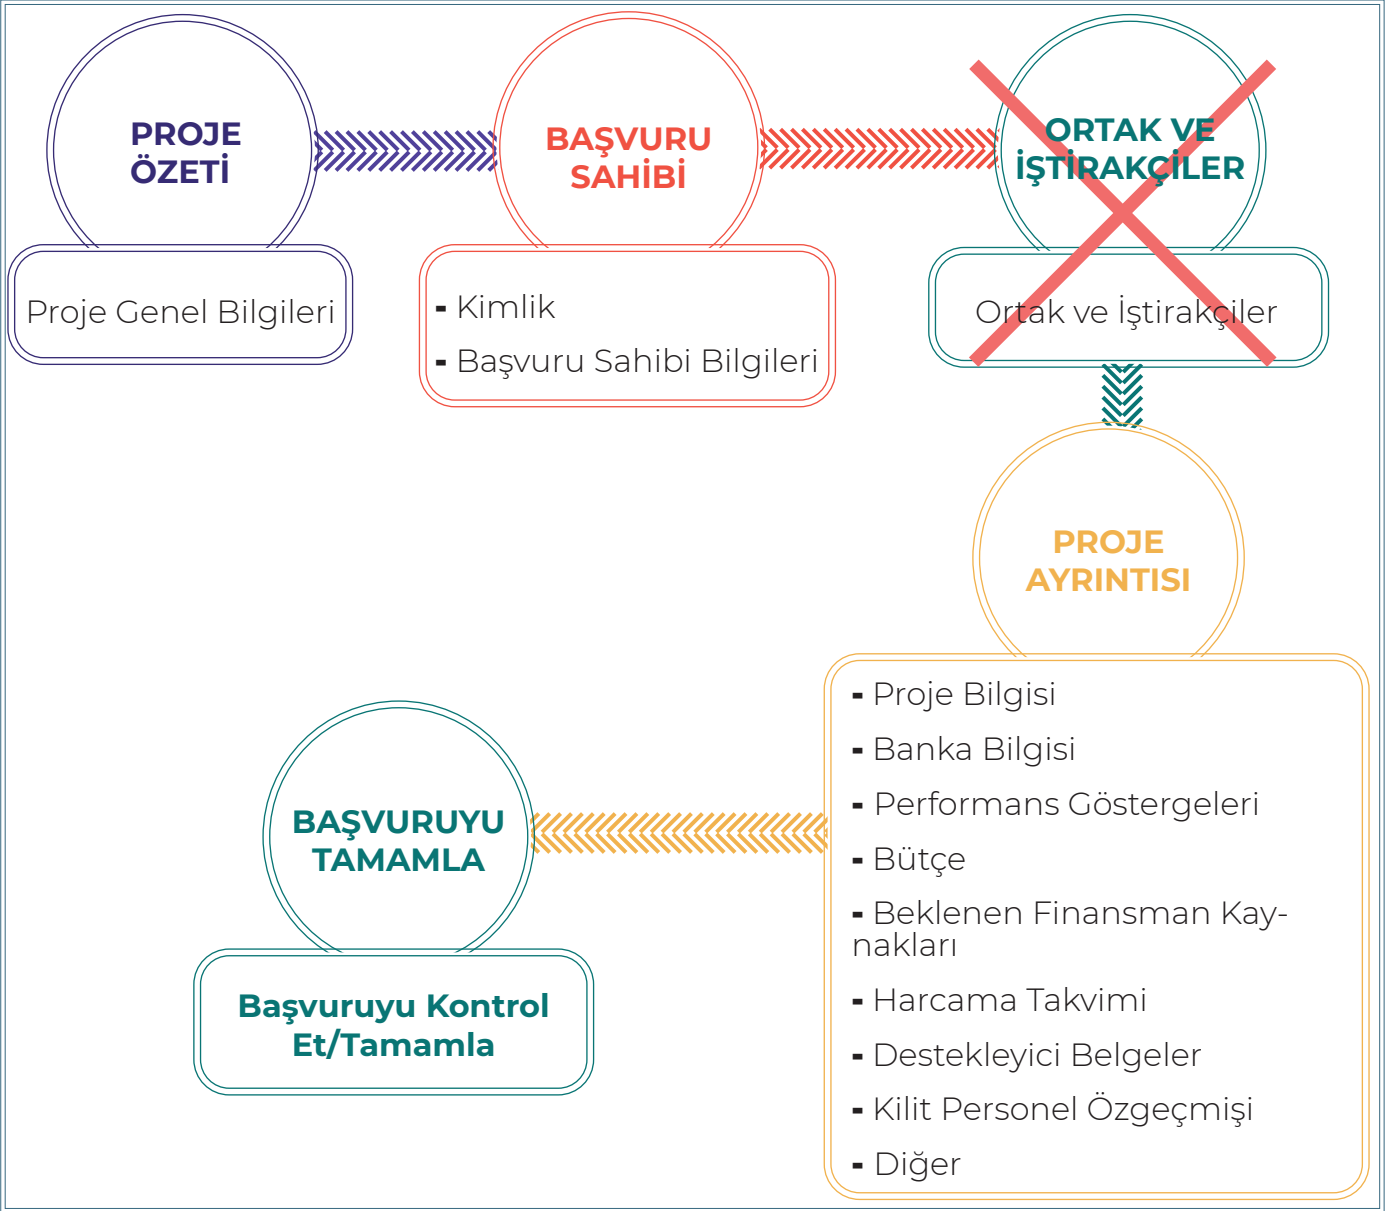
PROJE ÖZETİ

Proje Genel Bilgileri

BAŞVURU SAHİBİ

- Kimlik
- Başvuru Sahibi Bilgileri

ORTAK VE İŞTİRAKÇİLER

Ortak ve İştirakçiler

PROJE AYRINTISI

- Proje Bilgisi
- Banka Bilgisi
- Performans Göstergeleri
- Bütçe
- Beklenen Finansman Kaynakları
- Harcama Takvimi
- Destekleyici Belgeler
- Kilit Personel Özgeçmişi
- Diğer

BAŞVURUYU TAMAMLA

Başvuruyu Kontrol Et/Tamamla